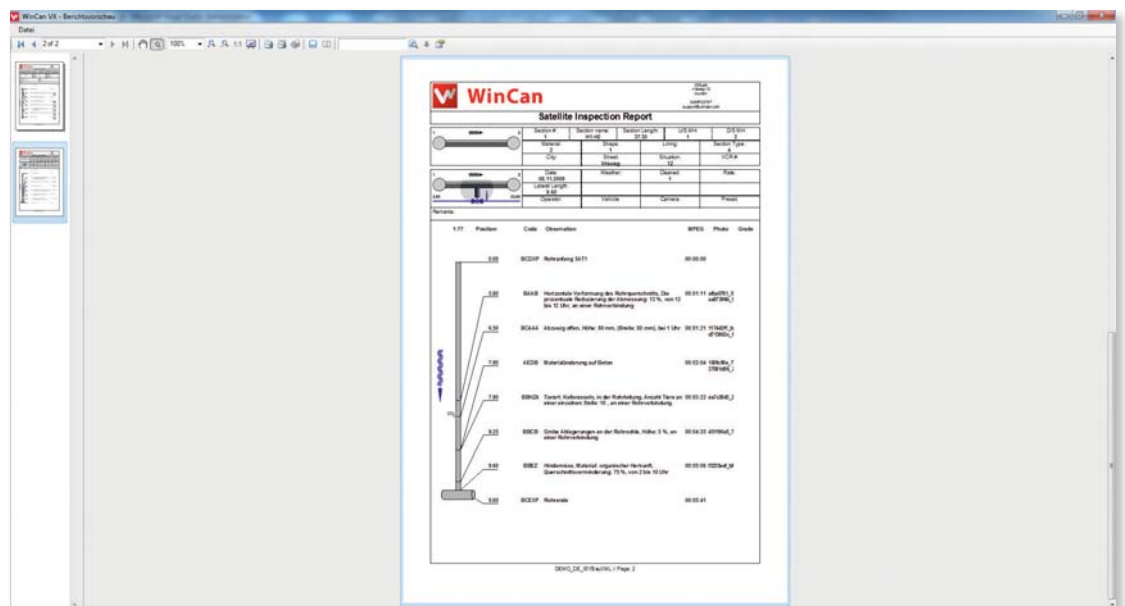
WinCan VX - Berichtsvorschau

Datei

2 of 2

100%

WinCan

Satellite Inspection Report

| Section # | Section name | Section Length | U/S MH | D/S MH |
|---|---|---|---|---|
| 1 | 4H40 | 37.30 | 1 | 2 |
| Material | Shape | Lining | Section Type | |
| City | Street | Situation | VCR # | |

| Date | Weather | Cleaned | Rate |
|---|---|---|---|
| 05.11.2008 | | 1 | |
| Lateral Length | | | |
| 9.60 | | | |
| Operator | Vehicle | Camera | Preset |

Remarks

1:77 Position Code Observation MPEG Photo Grade

0.00 BCD XP Rohranfang SAT1 00:00:00

3.00 BAAB Horizontale Verformung des Rohrquerschnitts, Die prozentuale Reduzierung der Abmessung: 12 %, von 12 bis 12 Uhr, an einer Rohrverbindung 00:01:11

6.50 BCAAA Abzweig offen, Höhe: 80 mm, (Breite: 80 mm), bei 1 Uhr 00:01:21

7.80 AEDB Materialänderung auf Beton 00:03:04

7.90 BBHZA Tiere, Kakerlaken, in der Rohrleitung, Anzahl Tiere an einer einzelnen Stelle: 10 , an einer Rohrverbindung 00:03:22

9.25 BBCB Grobe Ablagerungen an der Rohrsohle, Höhe: 5 %, an einer Rohrverbindung 00:04:33

9.60 BBEZ Hindernisse, Material: organischer Herkunft, Querschnittsverminderung: 75 %, von 2 bis 10 Uhr 00:05:06

9.60 BCEXP Rohrende 00:05:41

DEMO_DE_W1Bau\ML.i Page: 2